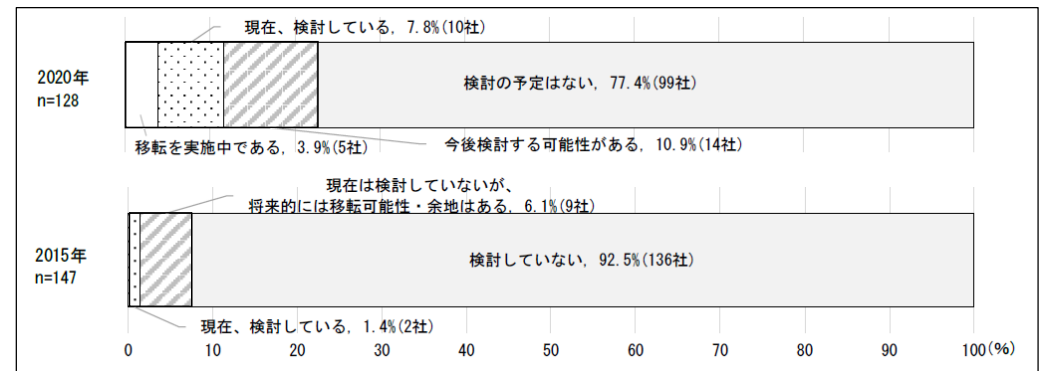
現在、検討している，7.8%(10社)

2020年
n=128

検討の予定はない，77.4%(99社)

移転を実施中である，3.9%(5社)

今後検討する可能性がある，10.9%(14社)

現在は検討していないが、
将来的には移転可能性・余地はある，6.1%(9社)

2015年
n=147

検討していない，92.5%(136社)

現在、検討している，1.4%(2社)

0 10 20 30 40 50 60 70 80 90 100(%)